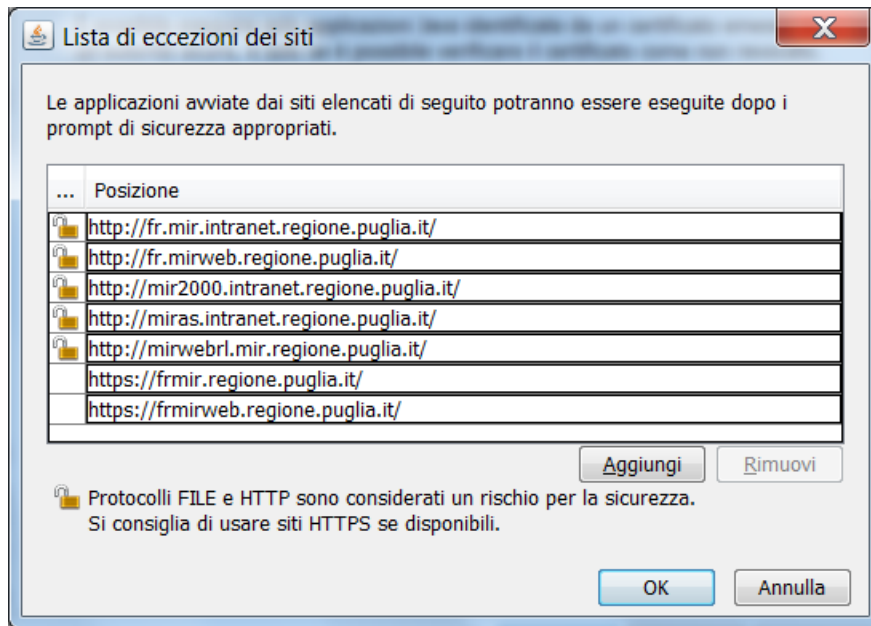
Lista di eccezioni dei siti

Le applicazioni avviate dai siti elencati di seguito potranno essere eseguite dopo i prompt di sicurezza appropriati.

| ... | Posizione |
|---|---|
| | http://fr.mir.intranet.regione.puglia.it/ |
| | http://fr.mirweb.regione.puglia.it/ |
| | http://mir2000.intranet.regione.puglia.it/ |
| | http://miras.intranet.regione.puglia.it/ |
| | http://mirwebrl.mir.regione.puglia.it/ |
| | https://frmir.regione.puglia.it/ |
| | https://frmirweb.regione.puglia.it/ |

Aggiungi Rimuovi

Protocolli FILE e HTTP sono considerati un rischio per la sicurezza. Si consiglia di usare siti HTTPS se disponibili.

OK Annulla